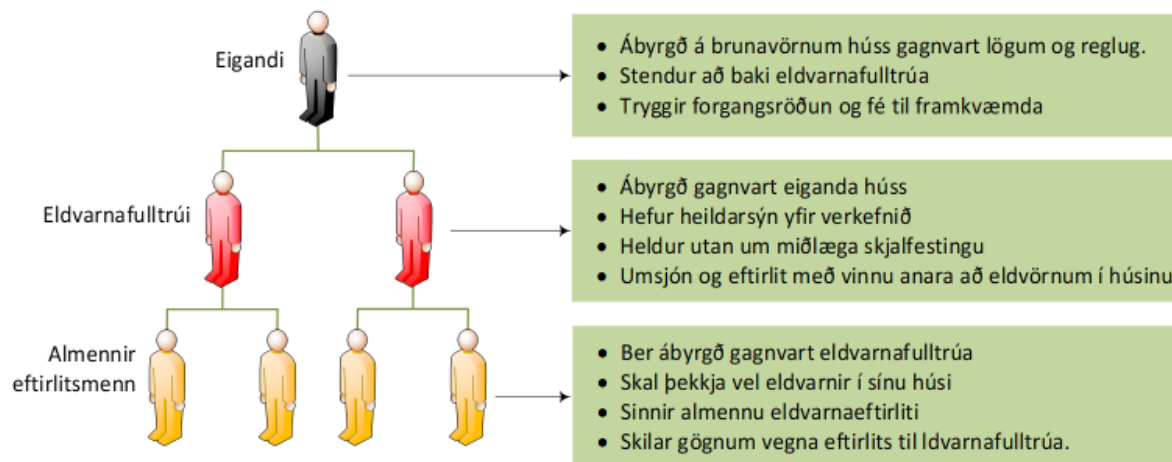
Eigandi

- Ábyrgð á brunavörnum húss gagnvart lögum og reglug.
- Stendur að baki eldvarnafulltrúa
- Tryggir forgangsröðun og fé til framkvæmda

Eldvarnafulltrúi

- Ábyrgð gagnvart eiganda húss
- Hefur heildarsýn yfir verkefnið
- Heldur utan um miðlæga skjalfestingu
- Umsjón og eftirlit með vinnu anara að eldvörnum í húsinu

Almennir eftirlitsmenn

- Ber ábyrgð gagnvart eldvarnafulltrúa
- Skal þekkja vel eldvarnir í sínu húsi
- Sinnir almennu eldvarnaeftirliti
- Skilar gögnum vegna eftirlits til ldvarnafulltrúa.